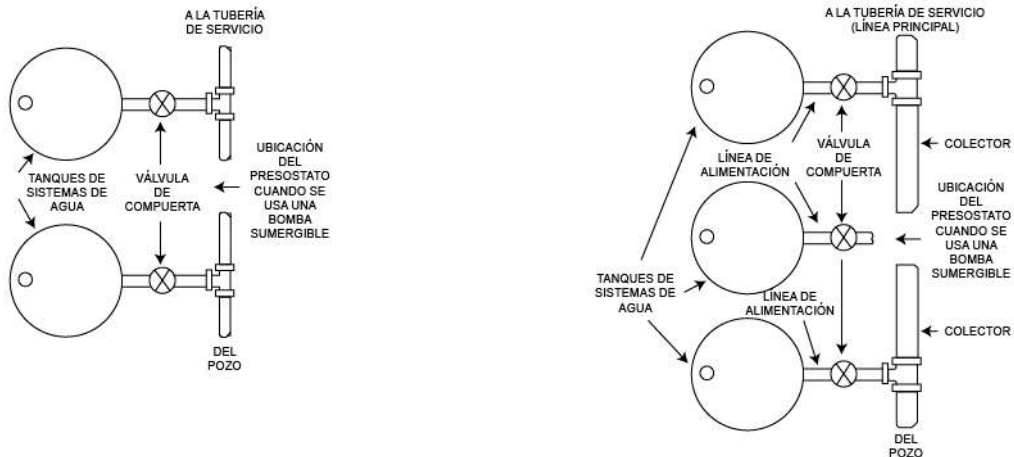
A LA TUBERÍA DE SERVICIO

TANQUES DE SISTEMAS DE AGUA

VÁLVULA DE COMPUERTA

UBICACIÓN DEL PRESOSTATO CUANDO SE USA UNA BOMBA SUMERGIBLE

DEL POZO

A LA TUBERÍA DE SERVICIO (LÍNEA PRINCIPAL)

COLECTOR

LÍNEA DE ALIMENTACIÓN

VÁLVULA DE COMPUERTA

UBICACIÓN DEL PRESOSTATO CUANDO SE USA UNA BOMBA SUMERGIBLE

TANQUES DE SISTEMAS DE AGUA

LÍNEA DE ALIMENTACIÓN

COLECTOR

DEL POZO